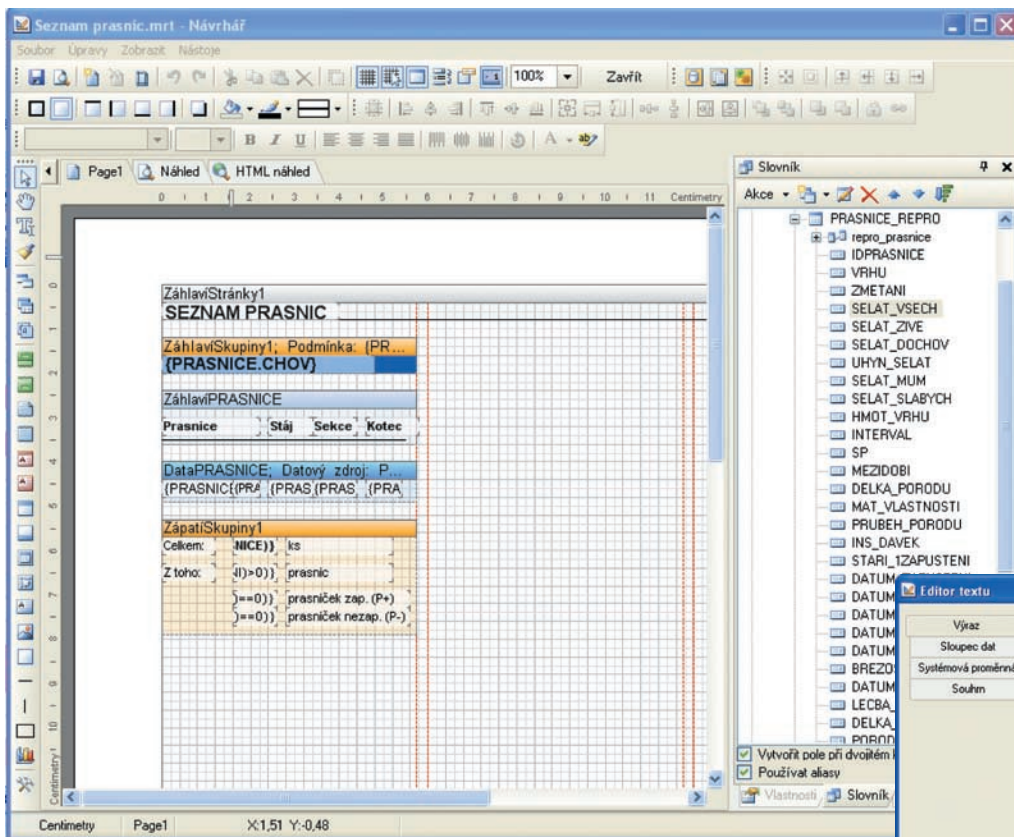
Seznam prasnic.mrt - Návrhář

Soubor Úpravy Zobrazit Nástroje

100% Zavřít

B I U A

Page1 Náhled HTML náhled

0 1 2 3 4 5 6 7 8 9 10 11 Centimetry

ZáhlavíStránky1
SEZNAM PRASNIC

ZáhlavíSkupiny1; Podmínka: {PR...
{PRASNICE.CHOV}

ZáhlavíPRASNICE
Prasnice Stáj Sekce Kotec

DataPRASNICE; Datový zdroj: P...
{PRASNIC{PRA {PRAS {PRAS {PRA

ZápatíSkupiny1
Celkem: NICE)} ks
Z toho: (l)>0)} prasnic
}==0)} prasniček zap. (P+)
}==0)} prasniček nezap. (P-)

Centimetry

Slovník

Akce

PRASNICE_REPRO
repro_prasnice
IDPRASNICE
VRHU
ZMETANI
SELAT_VSECH
SELAT_ZIVE
SELAT_DOCHOV
UHYN_SELAT
SELAT_MUM
SELAT_SLABYCH
HMOT_VRHU
INTERVAL
SP
MEZIDOBI
DELKA_PORODU
MAT_VLASTNOSTI
PRUBEH_PORODU
INS_DAVEK
STARI_1ZAPUSTENI
DATUM
DATUM
DATUM
DATUM
DATUM
BREZO
DATUM
LECBA_
DELKA_
PORODI

Vytvořit pole při dvojitém k
Používat aliasy

Vlastnosti Slovník

Editor textu
Výraz
Sloupec dat
Systémová proměnná
Souhrn

Centimetry Page1 X:1,51 Y:-0,48